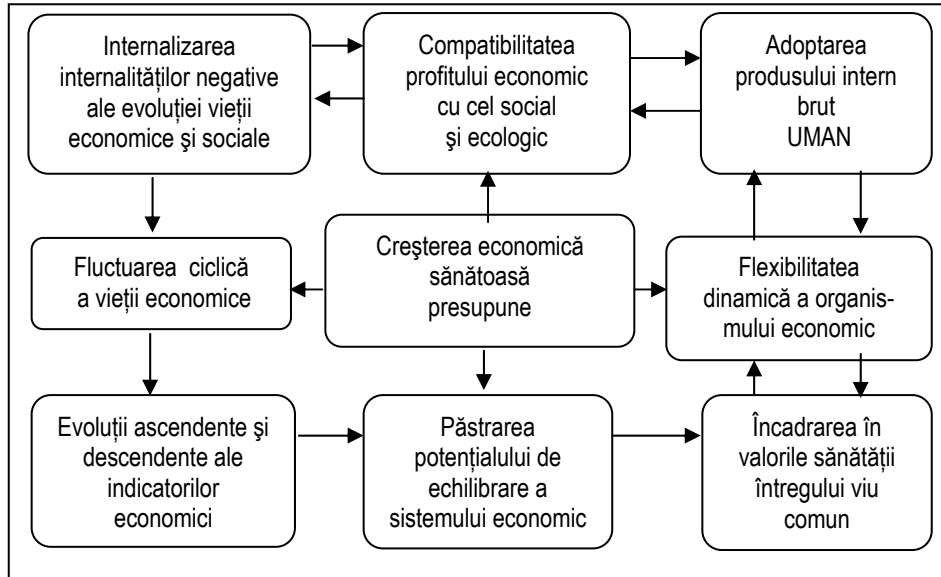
Internalizarea internalităţilor negative ale evoluţiei vieţii economice şi sociale

Compatibilitatea profitului economic cu cel social şi ecologic

Adoptarea produsului intern brut UMAN

Fluctuarea ciclică a vieţii economice

Creşterea economică sănătoasă presupune

Flexibilitatea dinamică a organismului economic

Evoluţii ascendente şi descendente ale indicatorilor economici

Păstrarea potenţialului de echilibrare a sistemului economic

Încadrarea în valorile sănătăţii întregului viu comun